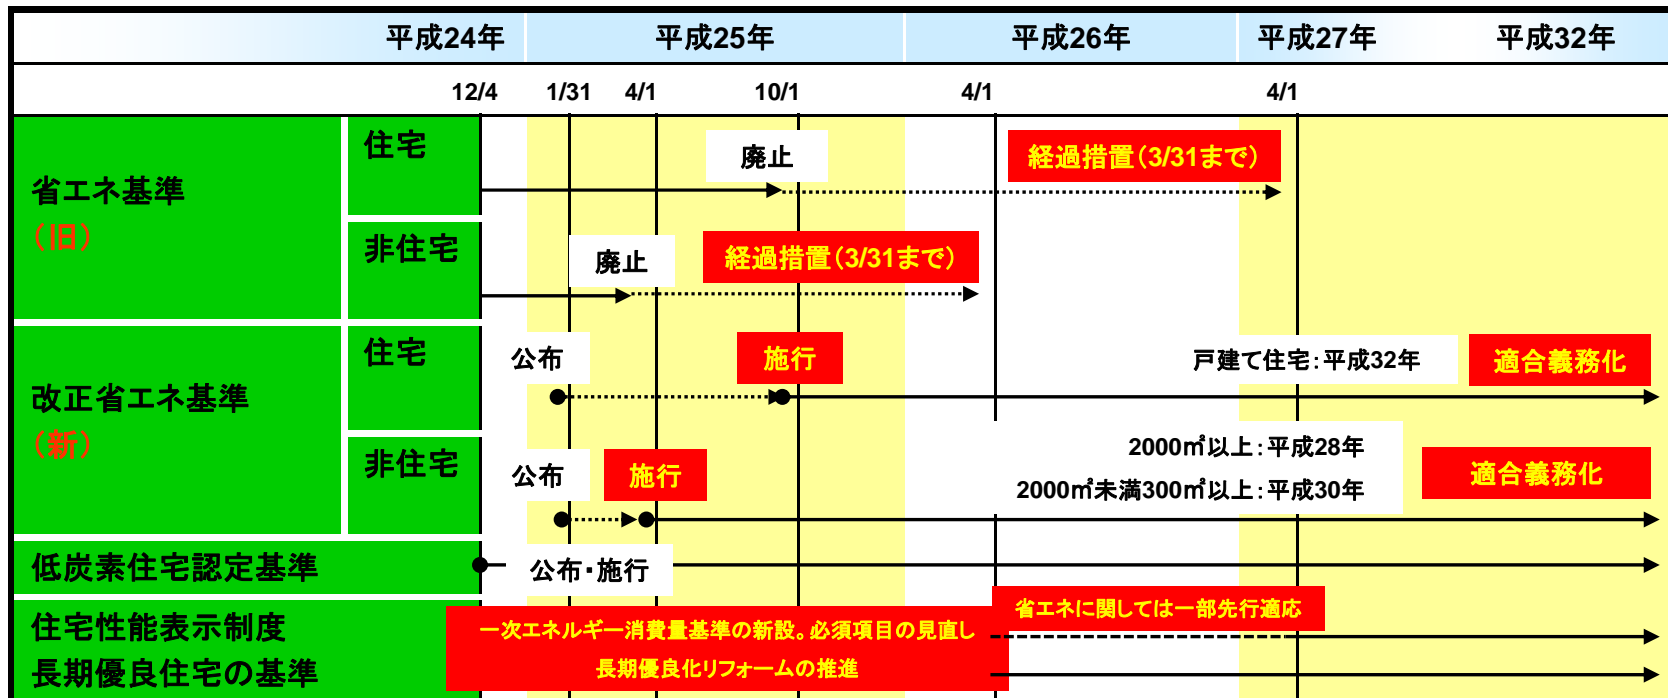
| | | 平成24年 | 平成25年 | 平成26年 | 平成27年 | 平成32年 |
|---|---|---|---|---|---|---|
| | | 12/4 | 1/31 4/1 10/1 | 4/1 | 4/1 | |

省エネ基準（旧）

住宅
廃止
経過措置（3/31まで）

非住宅
廃止
経過措置（3/31まで）

改正省エネ基準（新）

住宅
公布
施行
戸建て住宅：平成32年
適合義務化

非住宅
公布
施行
2000㎡以上：平成28年
2000㎡未満300㎡以上：平成30年
適合義務化

低炭素住宅認定基準
公布・施行

住宅性能表示制度
長期優良住宅の基準
一次エネルギー消費量基準の新設。必須項目の見直し
長期優良化リフォームの推進
省エネに関しては一部先行適応